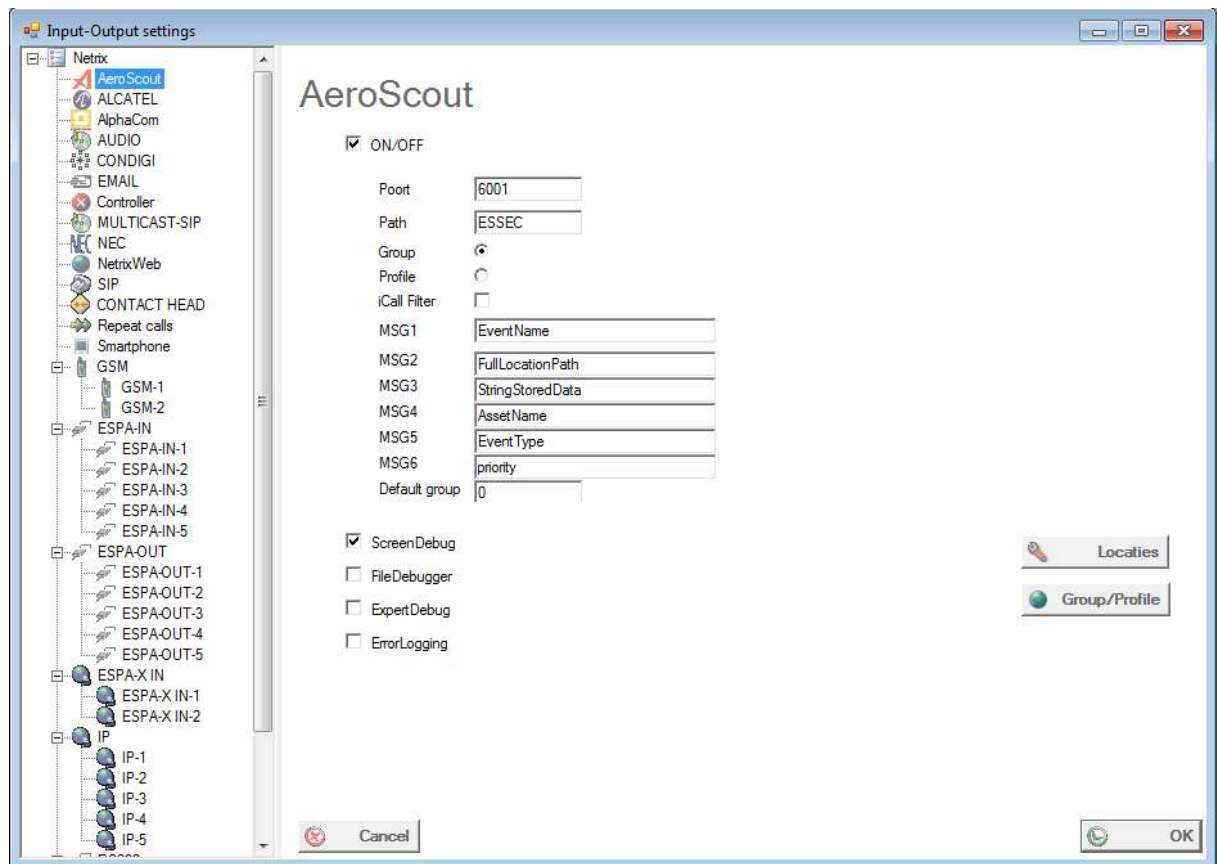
Input-Output settings

Netrix
AeroScout
ALCATEL
AlphaCom
AUDIO
CONDIGI
EMAIL
Controller
MULTICAST-SIP
NEC
NetrixWeb
SIP
CONTACT HEAD
Repeat calls
Smartphone
GSM
GSM-1
GSM-2
ESPA-IN
ESPA-IN-1
ESPA-IN-2
ESPA-IN-3
ESPA-IN-4
ESPA-IN-5
ESPA-OUT
ESPA-OUT-1
ESPA-OUT-2
ESPA-OUT-3
ESPA-OUT-4
ESPA-OUT-5
ESPA-X IN
ESPA-X IN-1
ESPA-X IN-2
IP
IP-1
IP-2
IP-3
IP-4
IP-5

AeroScout

ON/OFF

Poort 6001
Path ESSEC
Group
Profile
iCall Filter
MSG1 EventName
MSG2 FullLocationPath
MSG3 StringStoredData
MSG4 AssetName
MSG5 EventType
MSG6 priority
Default group 0

ScreenDebug
FileDebugger
ExpertDebug
ErrorLogging

Locaties
Group/Profile

Cancel
OK